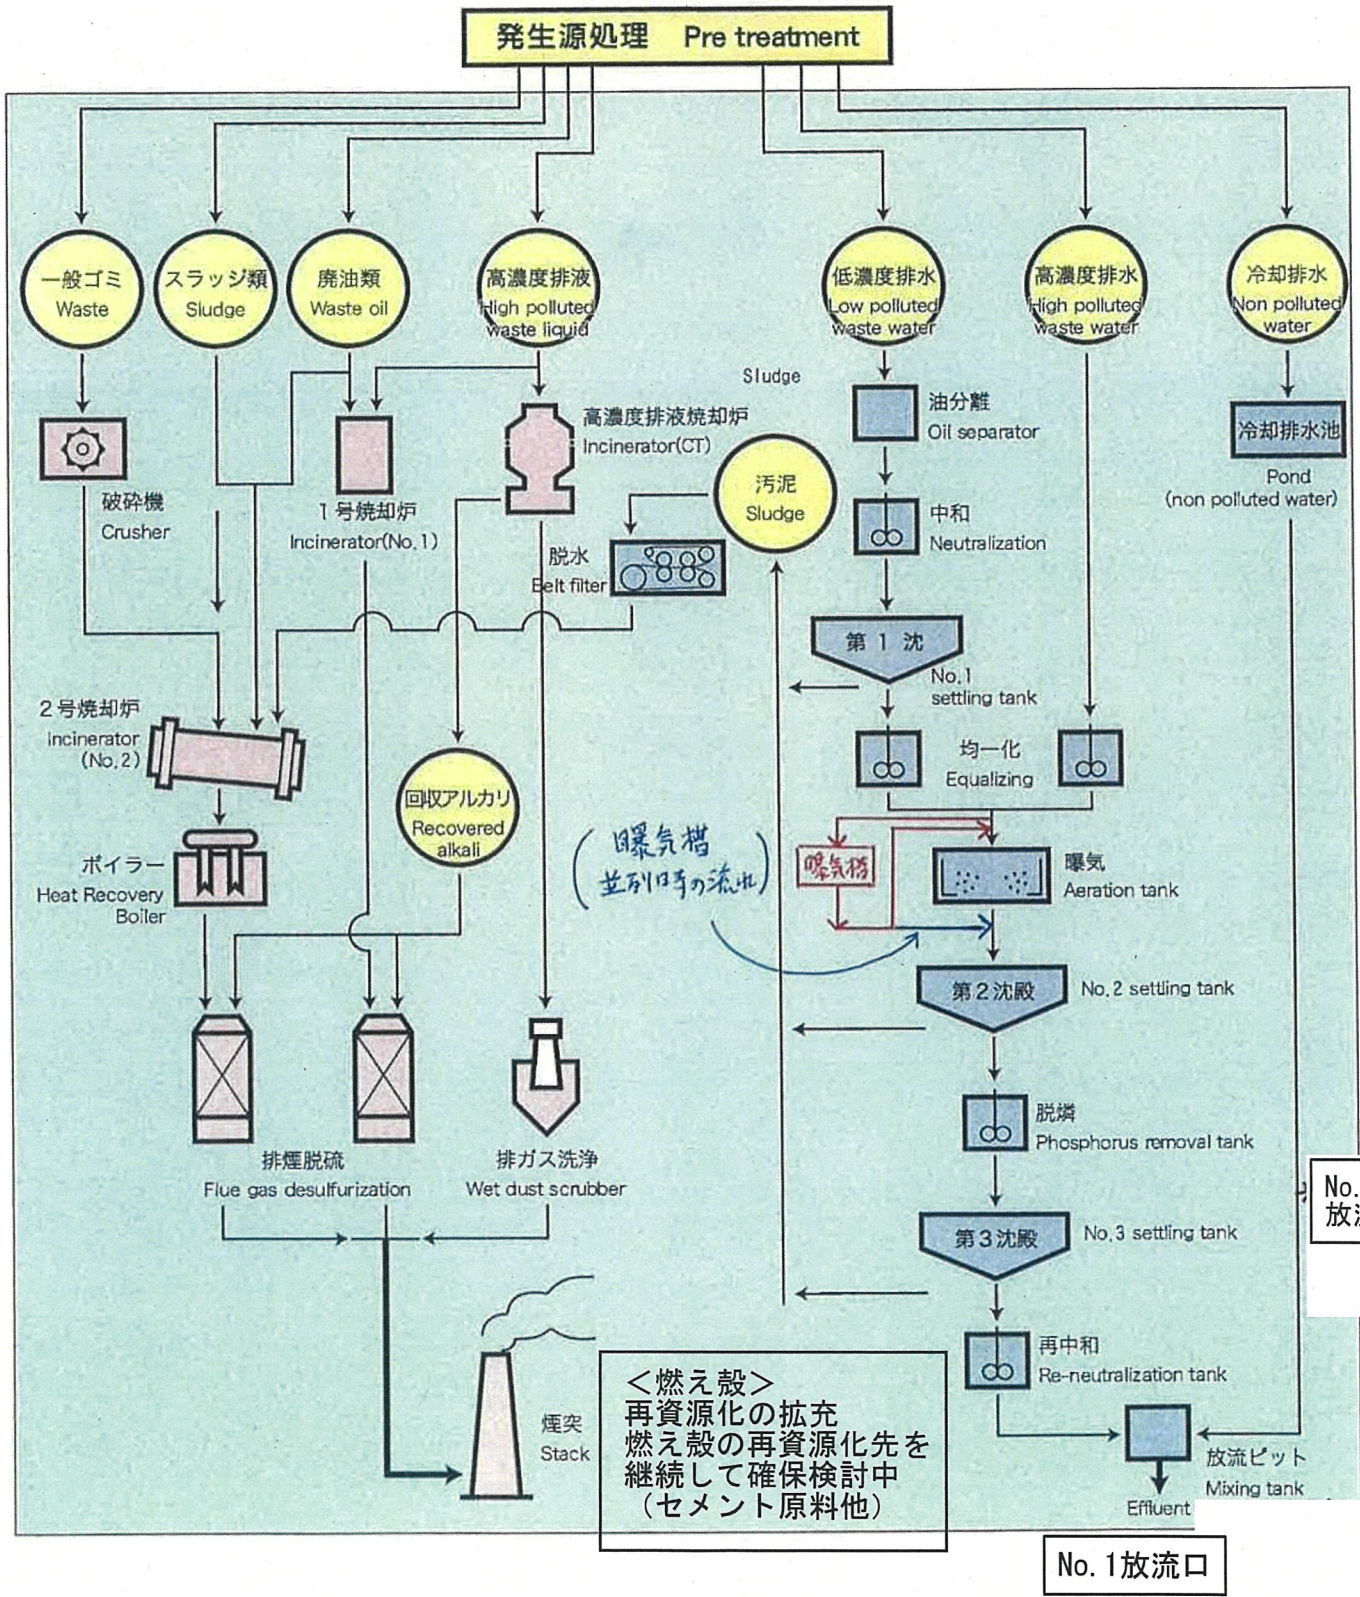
発生源処理 Pre treatment

一般ゴミ Waste

スラッジ類 Sludge

廃油類 Waste oil

高濃度排液 High polluted waste liquid

低濃度排水 Low polluted waste water

高濃度排水 High polluted waste water

冷却排水 Non polluted water

Sludge

破砕機 Crusher

1号焼却炉 Incinerator(No.1)

高濃度排液焼却炉 Incinerator(CT)

汚泥 Sludge

脱水 Belt filter

油分離 Oil separator

中和 Neutralization

冷却排水池 Pond (non polluted water)

第1沈 No.1 settling tank

均一化 Equalizing

2号焼却炉 Incinerator (No.2)

回収アルカリ Recovered alkali

ボイラー Heat Recovery Boiler

(曝気槽 並列時の流れ)

曝気槽

曝気 Aeration tank

第2沈殿 No.2 settling tank

脱燐 Phosphorus removal tank

第3沈殿 No.3 settling tank

排煙脱硫 Flue gas desulfurization

排ガス洗浄 Wet dust scrubber

No. 放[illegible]

煙突 Stack

<燃え殻>
再資源化の拡充
燃え殻の再資源化先を継続して確保検討中
(セメント原料他)

再中和 Re-neutralization tank

放流ピット Mixing tank

Effluent

No.1放流口